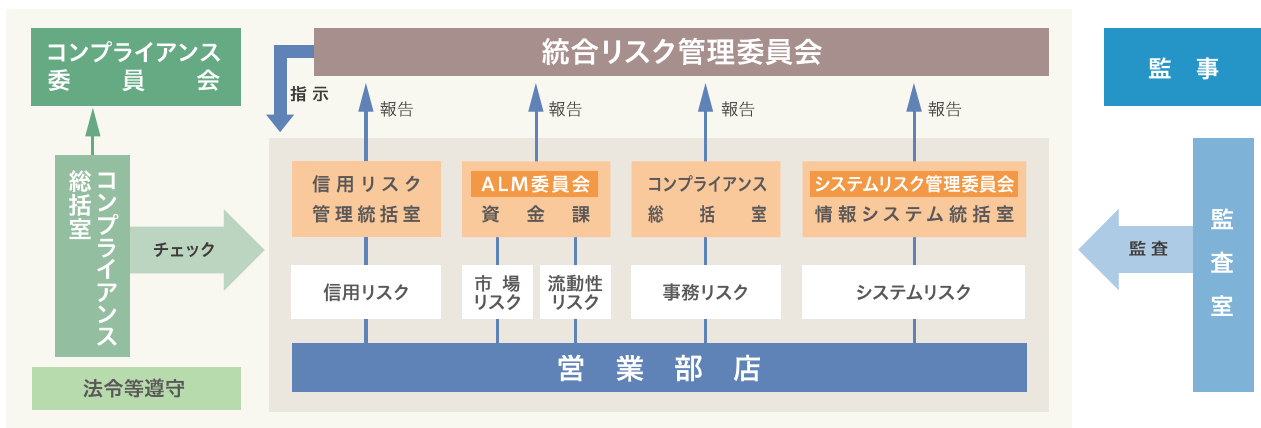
コンプライアンス委員会

統合リスク管理委員会

監事

指示

報告

報告

報告

報告

コンプライアンス総括室

チェック

信用リスク管理統括室

ALM委員会
資金課

コンプライアンス総括室

システムリスク管理委員会
情報システム統括室

監査

監査室

信用リスク

市場リスク

流動性リスク

事務リスク

システムリスク

営業部店

法令等遵守